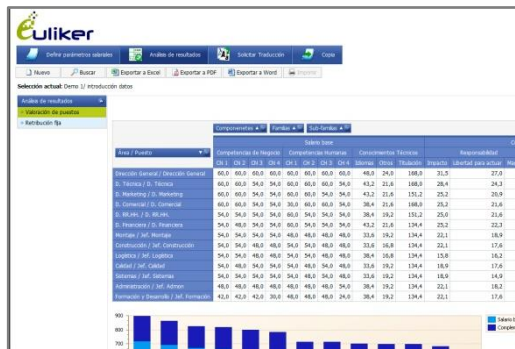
euliker

Definir parámetros salariales | Análisis de resultados | Solicitar Traducción | Copia

Nuevo | Buscar | Exportar a Excel | Exportar a PDF | Exportar a Word | Imprimir

Selección actual: Demo 1/ introducción datos

Análisis de resultados
» Valoración de puestos
» Retribución fija

Componentes | Familias | Sub-familias

Área / Puesto

| | Salario base | | | | | | | | | | | | |
|---|---|---|---|---|---|---|---|---|---|---|---|---|---|
| | Competencias de Negocio | | | | Competencias Humanas | | | | Conocimientos Técnicos | | | Responsabilidad | |
| | CN 1 | CN 2 | CN 3 | CN 4 | CH 1 | CH 2 | CH 3 | CH 4 | Idiomas | Otros | Titulación | Impacto | Libertad para actuar |
| Dirección General / Dirección General | 60,0 | 60,0 | 60,0 | 60,0 | 60,0 | 60,0 | 60,0 | 60,0 | 48,0 | 24,0 | 168,0 | 31,5 | 27,0 |
| D. Técnica / D. Técnica | 60,0 | 60,0 | 54,0 | 54,0 | 60,0 | 60,0 | 54,0 | 54,0 | 43,2 | 21,6 | 168,0 | 28,4 | 24,3 |
| D. Marketing / D. Marketing | 60,0 | 60,0 | 54,0 | 54,0 | 60,0 | 60,0 | 54,0 | 54,0 | 43,2 | 21,6 | 151,2 | 25,2 | 20,9 |
| D. Comercial / D. Comercial | 60,0 | 60,0 | 54,0 | 54,0 | 30,0 | 60,0 | 60,0 | 54,0 | 43,2 | 21,6 | 168,0 | 25,2 | 21,6 |
| D. RR.HH. / D. RR.HH. | 54,0 | 54,0 | 54,0 | 54,0 | 60,0 | 60,0 | 54,0 | 54,0 | 38,4 | 19,2 | 151,2 | 25,0 | 21,6 |
| D. Financiero / D. Financiero | 54,0 | 54,0 | 54,0 | 60,0 | 54,0 | 54,0 | 54,0 | 54,0 | 43,2 | 21,6 | 134,4 | 25,2 | 22,3 |
| Montaje / Jef. Montaje | 54,0 | 54,0 | 48,0 | 48,0 | 54,0 | 54,0 | 48,0 | 48,0 | 33,6 | 16,8 | 134,4 | 22,1 | 18,9 |
| Construcción / Jef. Construcción | 54,0 | 54,0 | 48,0 | 48,0 | 54,0 | 54,0 | 48,0 | 48,0 | 33,6 | 16,8 | 134,4 | 22,1 | 17,6 |
| Logística / Jef. Logística | 54,0 | 54,0 | 48,0 | 48,0 | 54,0 | 54,0 | 48,0 | 48,0 | 33,6 | 16,8 | 134,4 | 15,8 | 16,2 |
| Calidad / Jef. Calidad | 54,0 | 54,0 | 48,0 | 48,0 | 54,0 | 54,0 | 48,0 | 48,0 | 33,6 | 19,2 | 134,4 | 18,9 | 17,6 |
| Sistemas / Jef. Sistemas | 54,0 | 54,0 | 48,0 | 48,0 | 54,0 | 54,0 | 48,0 | 48,0 | 33,6 | 19,2 | 134,4 | 18,9 | 14,9 |
| Administración / Jef. Admon | 48,0 | 48,0 | 48,0 | 48,0 | 48,0 | 48,0 | 48,0 | 48,0 | 38,4 | 19,2 | 134,4 | 22,1 | 18,2 |
| Formación y Desarrollo / Jef. Formación | 42,0 | 42,0 | 42,0 | 30,0 | 48,0 | 48,0 | 42,0 | 28,0 | 38,4 | 19,2 | 134,4 | 22,1 | 17,6 |

900
800
700

Salario b
Comple